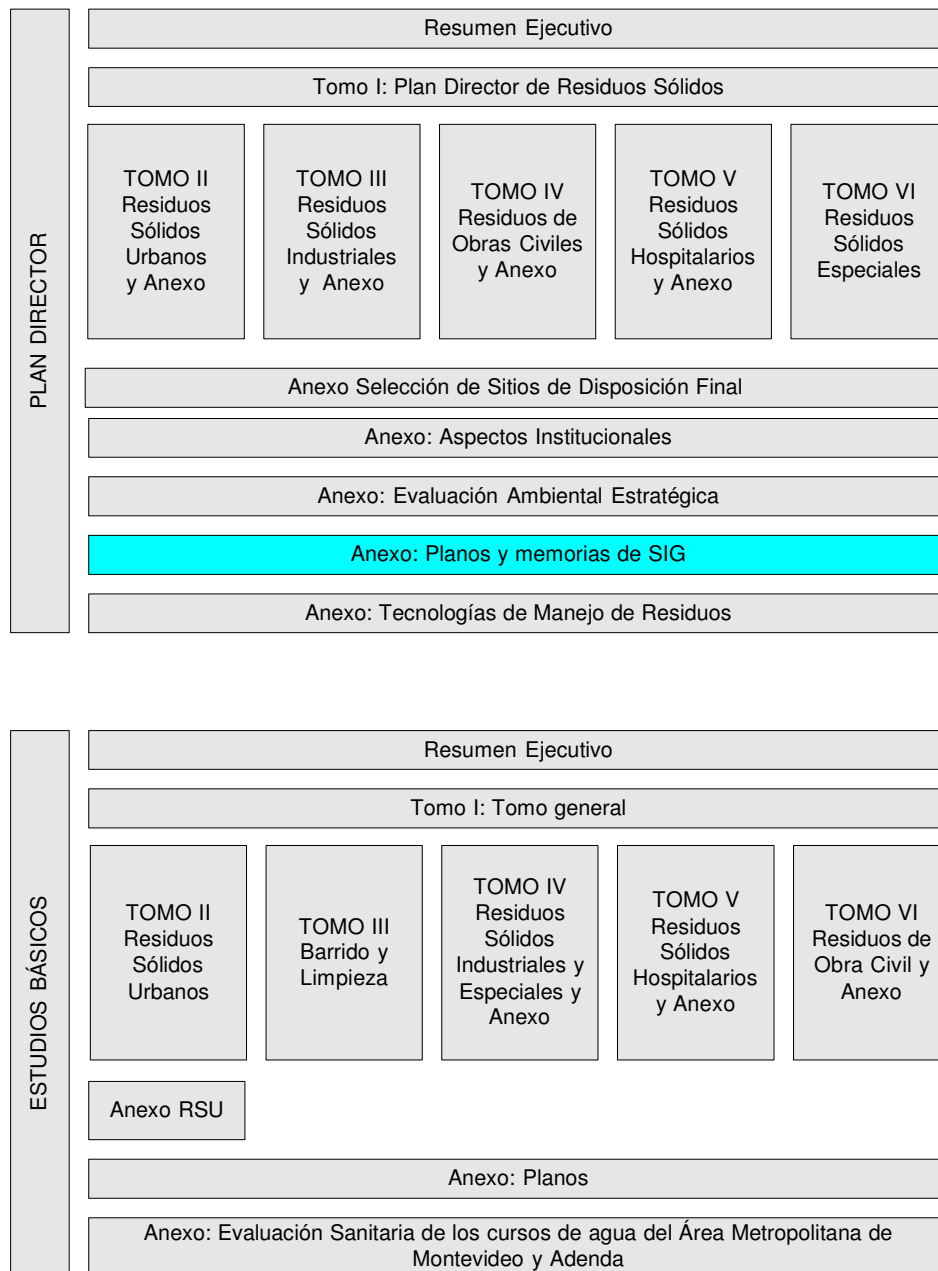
PLAN DIRECTOR

Resumen Ejecutivo

Tomo I: Plan Director de Residuos Sólidos

TOMO II Residuos Sólidos Urbanos y Anexo

TOMO III Residuos Sólidos Industriales y Anexo

TOMO IV Residuos de Obras Civiles y Anexo

TOMO V Residuos Sólidos Hospitalarios y Anexo

TOMO VI Residuos Sólidos Especiales

Anexo Selección de Sitios de Disposición Final

Anexo: Aspectos Institucionales

Anexo: Evaluación Ambiental Estratégica

Anexo: Planos y memorias de SIG

Anexo: Tecnologías de Manejo de Residuos

ESTUDIOS BÁSICOS

Resumen Ejecutivo

Tomo I: Tomo general

TOMO II Residuos Sólidos Urbanos

TOMO III Barrido y Limpieza

TOMO IV Residuos Sólidos Industriales y Especiales y Anexo

TOMO V Residuos Sólidos Hospitalarios y Anexo

TOMO VI Residuos de Obra Civil y Anexo

Anexo RSU

Anexo: Planos

Anexo: Evaluación Sanitaria de los cursos de agua del Área Metropolitana de Montevideo y Adenda